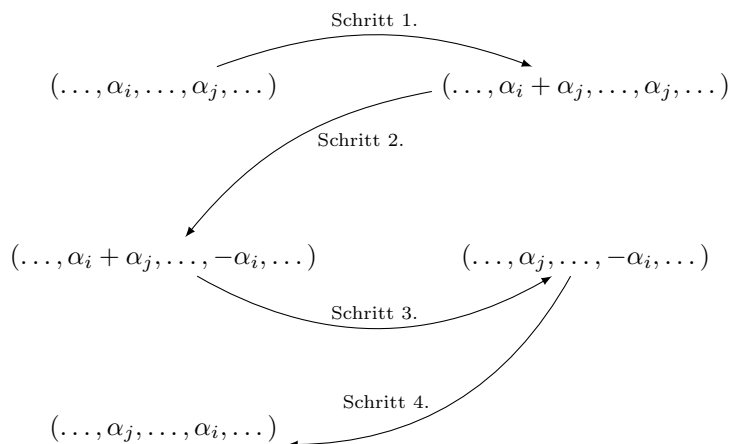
Schritt 1.

$(\ldots, \alpha_i, \ldots, \alpha_j, \ldots)$

$(\ldots, \alpha_i + \alpha_j, \ldots, \alpha_j, \ldots)$

Schritt 2.

$(\ldots, \alpha_i + \alpha_j, \ldots, -\alpha_i, \ldots)$

$(\ldots, \alpha_j, \ldots, -\alpha_i, \ldots)$

Schritt 3.

Schritt 4.

$(\ldots, \alpha_j, \ldots, \alpha_i, \ldots)$